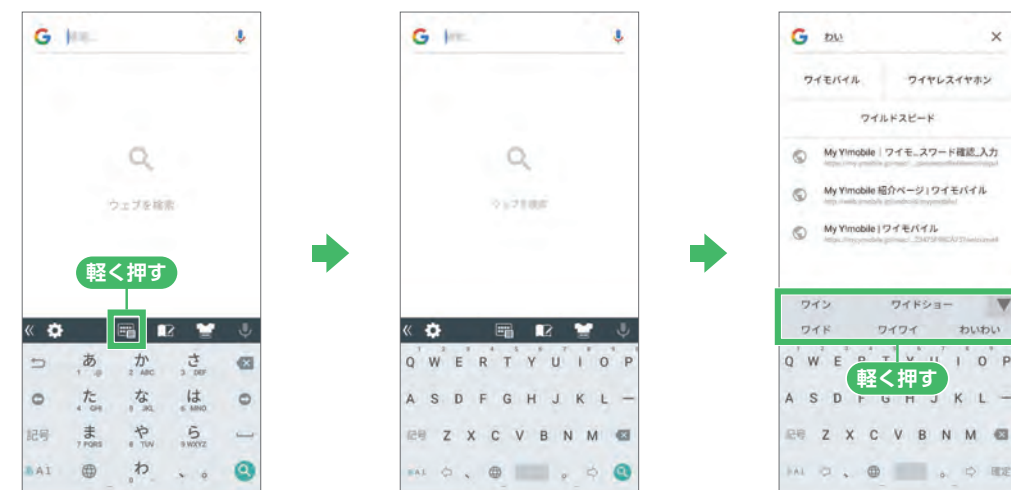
G 検索

ウェブを検索

軽く押す

« 

↩ あ @ か 2 ABC さ 3 DEF ⌫

た 4 GHI な 5 JKL は 6 MNO

記号 ま 7 PQRS や 8 TUV ら 9 WXYZ

あA1 わ 、。?!

G 検索

ウェブを検索

Q W E R T Y U I O P

A S D F G H J K L —

記号 Z X C V B N M ⌫

あA1

G わい ×

ワイモバイル ワイヤレスイヤホン

ワイルドスピード

My Y!mobile | ワイモ...スワード確認_入力

My Y!mobile 紹介ページ | ワイモバイル

My Y!mobile | ワイモバイル

ワイン ワイドショー

ワイド ワイワイ わいわい

軽く押す

Q W E R T Y U I O P

A S D F G H J K L —

記号 Z X C V B N M ⌫

あA1 確定